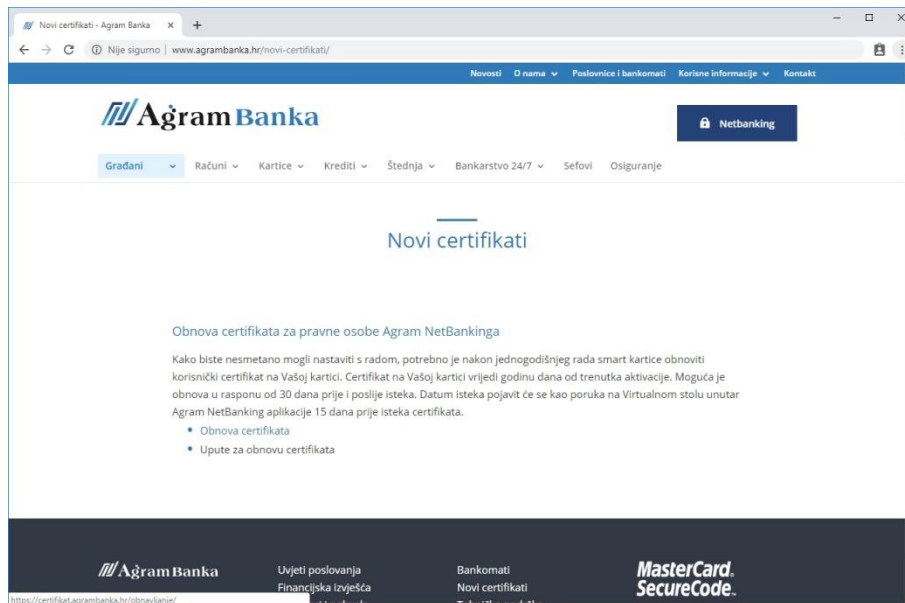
Novi certifikati - Agram Banka ×
+
Nije sigurno | www.agrambanka.hr/novi-certifikati/

Novosti O nama Poslovnice i bankomati Korisne informacije Kontakt

Agram Banka

Netbanking

Građani Računi Kartice Krediti Štednja Bankarstvo 24/7 Sefovi Osiguranje

Novi certifikati

Obnova certifikata za pravne osobe Agram NetBankinga

Kako biste nesmetano mogli nastaviti s radom, potrebno je nakon jednogodišnjeg rada smart kartice obnoviti korisnički certifikat na Vašoj kartici. Certifikat na Vašoj kartici vrijedi godinu dana od trenutka aktivacije. Moguća je obnova u rasponu od 30 dana prije i poslije isteka. Datum isteka pojavit će se kao poruka na Virtualnom stolu unutar Agram NetBanking aplikacije 15 dana prije isteka certifikata.

- Obnova certifikata
- Upute za obnovu certifikata

Agram Banka

Uvjeti poslovanja
Financijska izvješća
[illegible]

Bankomati
Novi certifikati
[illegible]

MasterCard. SecureCode.

https://certifikat.agrambanka.hr/obnavljanje/